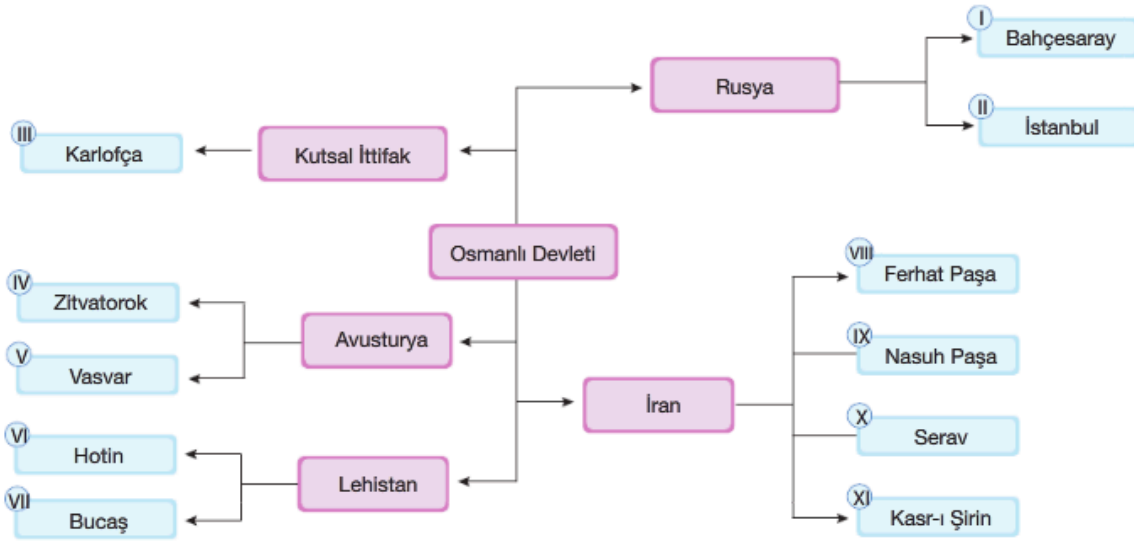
I Bahçesaray

Rusya

II İstanbul

III Karlofça

Kutsal İttifak

Osmanlı Devleti

VIII Ferhat Paşa

IV Zitvatorok

Avusturya

IX Nasuh Paşa

V Vasvar

İran

X Serav

VI Hotin

Lehistan

VII Bucaş

XI Kasr-ı Şirin